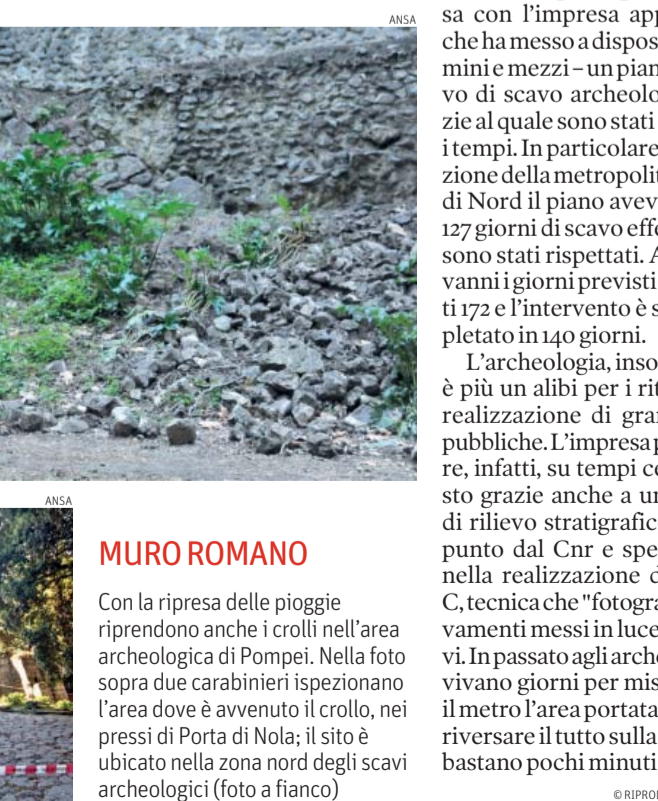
ANSA

ANSA

MURO ROMANO

Con la ripresa delle piogge riprendono anche i crolli nell'area archeologica di Pompei. Nella foto sopra due carabinieri ispezionano l'area dove è avvenuto il crollo, nei pressi di Porta di Nola; il sito è ubicato nella zona nord degli scavi archeologici (foto a fianco)

sa con l'impresa app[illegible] che ha messo a dispos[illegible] mini e mezzi – un pian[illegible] vo di scavo archeolo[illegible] zie al quale sono stati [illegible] i tempi. In particolare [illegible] zione della metropolit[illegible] di Nord il piano avev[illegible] 127 giorni di scavo eff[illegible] sono stati rispettati. A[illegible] vanni i giorni previsti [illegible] ti 172 e l'intervento è s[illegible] pletato in 140 giorni.

L'archeologia, inso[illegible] è più un alibi per i ri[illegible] realizzazione di gra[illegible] pubbliche. L'impresa p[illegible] re, infatti, su tempi c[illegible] sto grazie anche a u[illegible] di rilievo stratigrafic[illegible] punto dal Cnr e spe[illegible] nella realizzazione d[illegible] C, tecnica che "fotogra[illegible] vamenti messi in luce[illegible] vi. In passato agli arche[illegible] vivano giorni per mis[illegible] il metro l'area portata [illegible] riversare il tutto sulla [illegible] bastano pochi minuti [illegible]

© RIPRO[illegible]